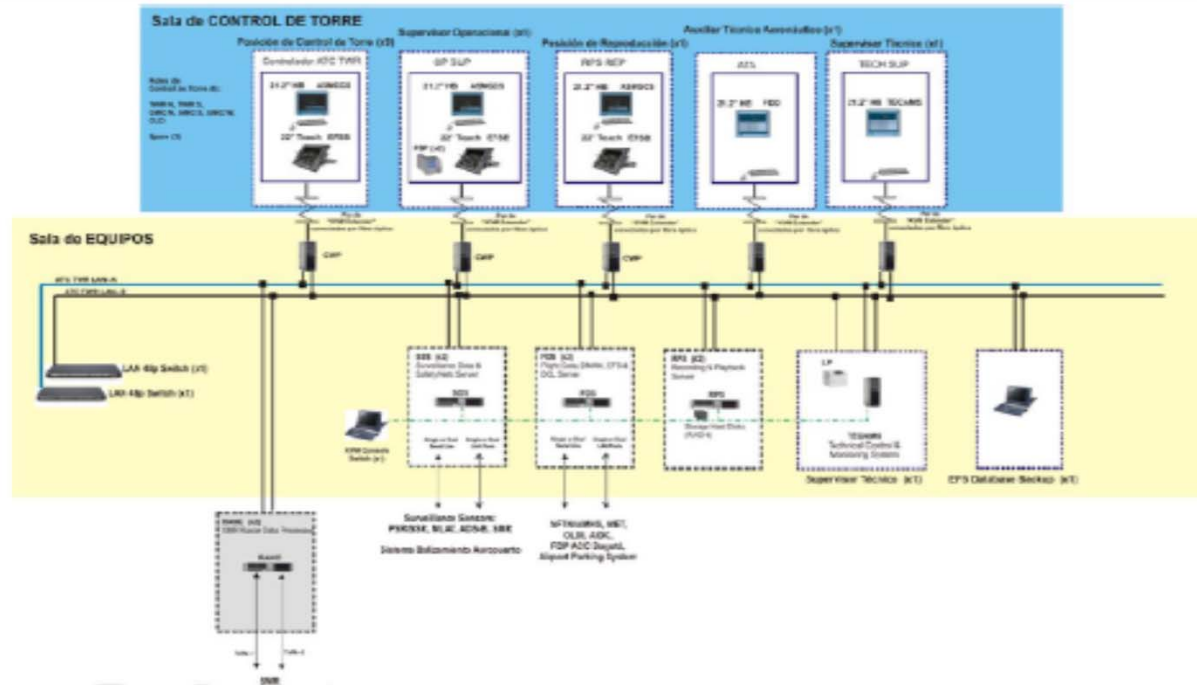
Sala de CONTROL DE TORRE

Posición de Control de Torre (x5)
Controlador ATC TWR
21.2" HB ASMGCS
22" Touch EFSS

Supervisor Operacional (x1)
OP SUP
21.2" HB ASMGCS
22" Touch EFSS
FDP (x1)

Posición de Reproducción (x1)
RPS REP
21.2" HB ASMGCS
22" Touch EFSS

Auxiliar Técnico Aeronáutico (x1)
ATA
21.2" HB FDD

Supervisor Técnico (x1)
TECH SUP
21.2" HB TECAMS

Roles de Control de Torre (5): TWR N, TWR S, GMC N, GMC S, GMC W, CLD
Spare (1)

Sala de EQUIPOS

ATC TWR LAN A
ATC TWR LAN B

CWP
CWP
CWP

LAN 48p Switch (x1)
LAN 48p Switch (x1)

SDS (x2) Surveillance Data & Safetynets Server
SDS

FDS (x2) Flight Data Distrib, EFS & DGL Server
FDS

RPS (x2) Recording & Playback Server
RPS
Storage Hard Disks (RAID)

LP
TECAMS Technical Control & Monitoring System
Supervisor Técnico (x1)

EFS Database Backup (x1)

KVM Console Switch (x1)

Surveillance Sensors: PSR/SSR, MLAT, ADS-B, SMR
Sistema Balizamiento Aeropuerto

AFTN/AMHS, MET, OLDI, AIDC, FDP ADC Bogotá, Airport Parking System

RMCDE (x2) SSR Radar Data Processing
Line 1
Line 2
SSR